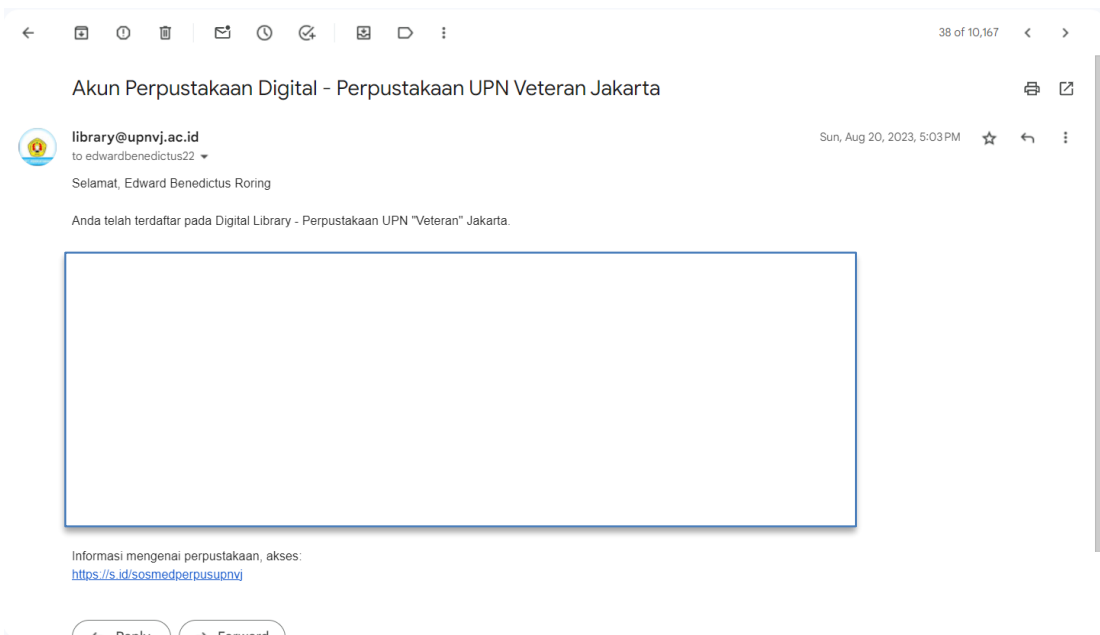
38 of 10,167

Akun Perpustakaan Digital - Perpustakaan UPN Veteran Jakarta

library@upnvj.ac.id
to edwardbenedictus22

Sun, Aug 20, 2023, 5:03 PM

Selamat, Edward Benedictus Roring

Anda telah terdaftar pada Digital Library - Perpustakaan UPN "Veteran" Jakarta.

Informasi mengenai perpustakaan, akses:
https://s.id/sosmedperpusupnvj

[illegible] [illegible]